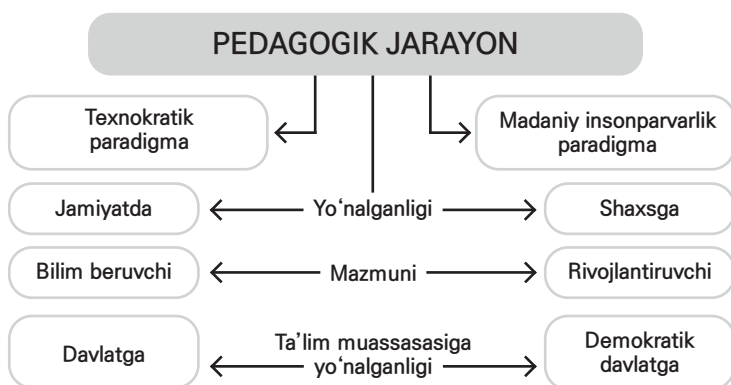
PEDAGOGIK JARAYON

Texnokratik paradigma

Madaniy insonparvarlik paradigma

Jamiyatda

Yo'nalganligi

Shaxsga

Bilim beruvchi

Mazmuni

Rivojlantiruvchi

Davlatga

Ta'lim muassasasiga yo'nalganligi

Demokratik davlatga